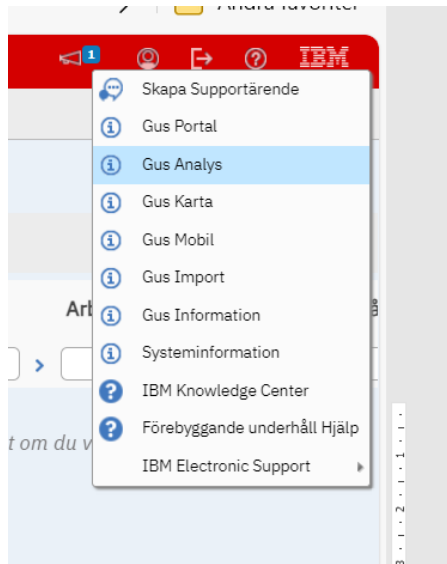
Andra favoriter

1 IBM

Skapa Supportärende
Gus Portal
Gus Analys
Gus Karta
Gus Mobil
Gus Import
Gus Information
Systeminformation
IBM Knowledge Center
Förebyggande underhåll Hjälp
IBM Electronic Support

Arb

t om du v

1
2